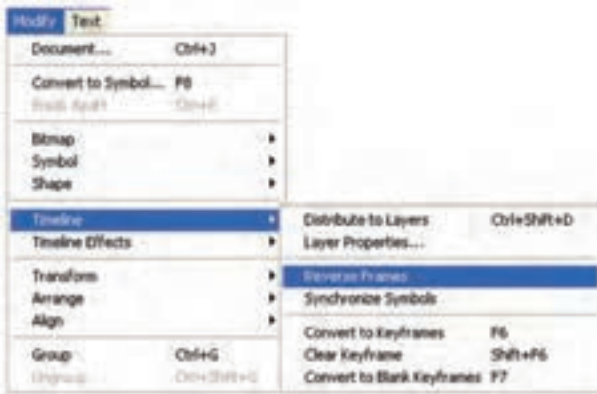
Modify Text

Document... Ctrl+J

Convert to Symbol... F8
Break Apart Ctrl+B

Bitmap
Symbol
Shape

Timeline
Timeline Effects

Transform
Arrange
Align

Group Ctrl+G
Ungroup Ctrl+Shift+G

Distribute to Layers Ctrl+Shift+D
Layer Properties...

Reverse Frames
Synchronize Symbols

Convert to Keyframes F6
Clear Keyframe Shift+F6
Convert to Blank Keyframes F7